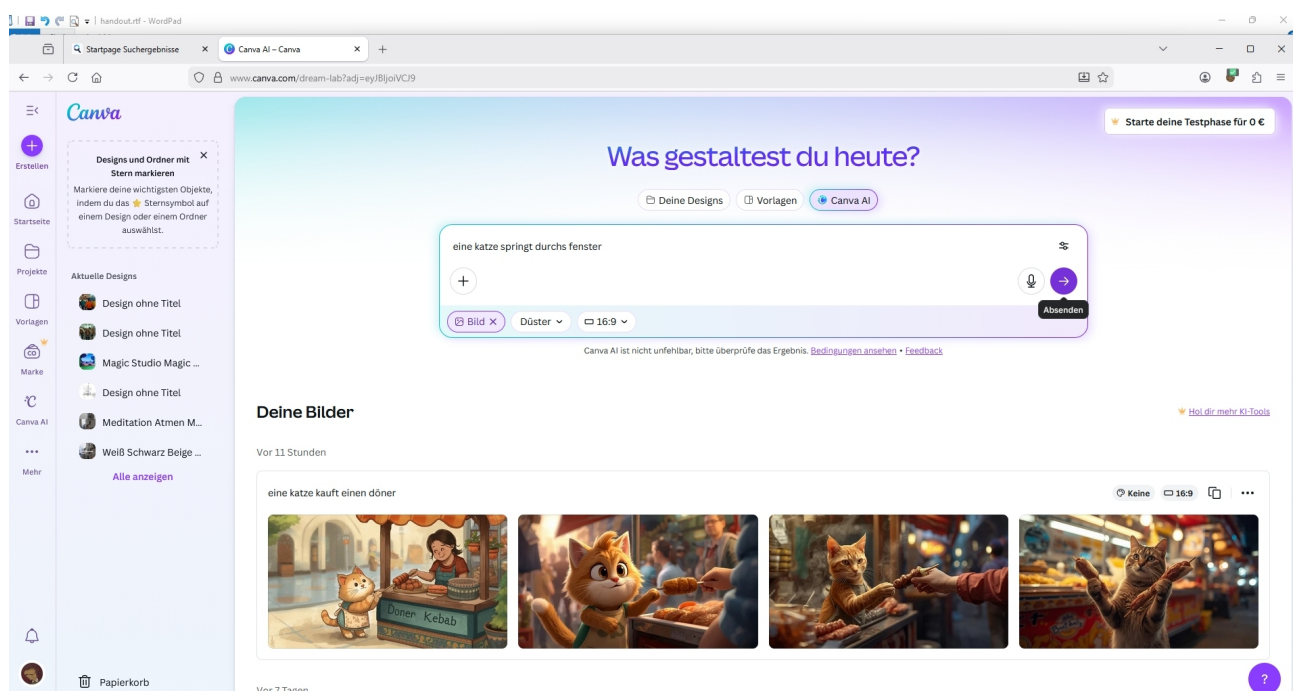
handout.rtf - WordPad

Startpage Suchergebnisse ×
Canva AI – Canva ×
+

www.canva.com/dream-lab?adj=eyJBIjoiVCJ9

Canva

Erstellen
Startseite
Projekte
Vorlagen
Marke
Canva AI
Mehr

Designs und Ordner mit Stern markieren
Markiere deine wichtigsten Objekte, indem du das Sternsymbol auf einem Design oder einem Ordner auswählst.

Aktuelle Designs
Design ohne Titel
Design ohne Titel
Magic Studio Magic ...
Design ohne Titel
Meditation Atmen M...
Weiß Schwarz Beige ...
Alle anzeigen

Papierkorb

Starte deine Testphase für 0 €

Was gestaltest du heute?

Deine Designs
Vorlagen
Canva AI

eine katze springt durchs fenster

Absenden

Bild ×
Düster
16:9

Canva AI ist nicht unfehlbar, bitte überprüfe das Ergebnis. Bedingungen ansehen • Feedback

Deine Bilder

Hol dir mehr KI-Tools

Vor 11 Stunden

eine katze kauft einen döner

Keine
16:9

Doner Kebab

Vor 7 Tagen

?